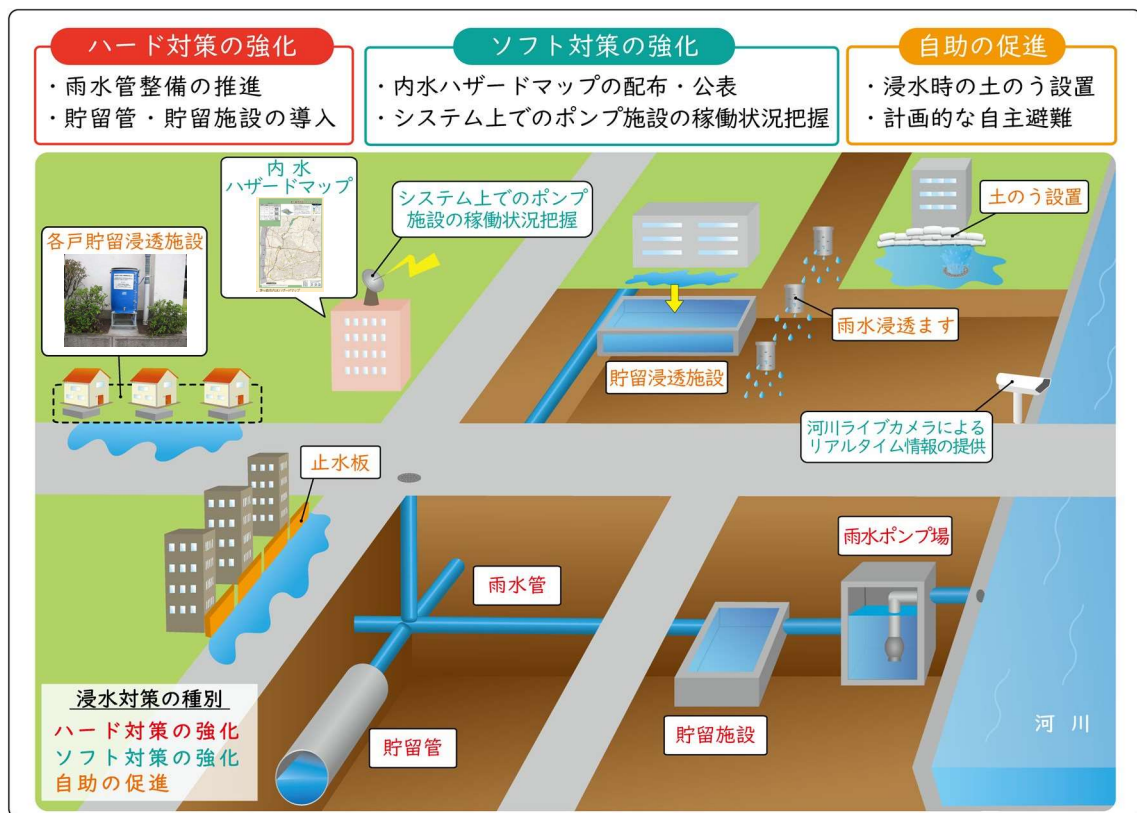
ハード対策の強化
・雨水管整備の推進
・貯留管・貯留施設の導入

ソフト対策の強化
・内水ハザードマップの配布・公表
・システム上でのポンプ施設の稼働状況把握

自助の促進
・浸水時の土のう設置
・計画的な自主避難

内水ハザードマップ

システム上でのポンプ施設の稼働状況把握

各戸貯留浸透施設

土のう設置

雨水浸透ます

貯留浸透施設

河川ライブカメラによるリアルタイム情報の提供

止水板

雨水ポンプ場

雨水管

浸水対策の種別
ハード対策の強化
ソフト対策の強化
自助の促進

貯留管

貯留施設

河川